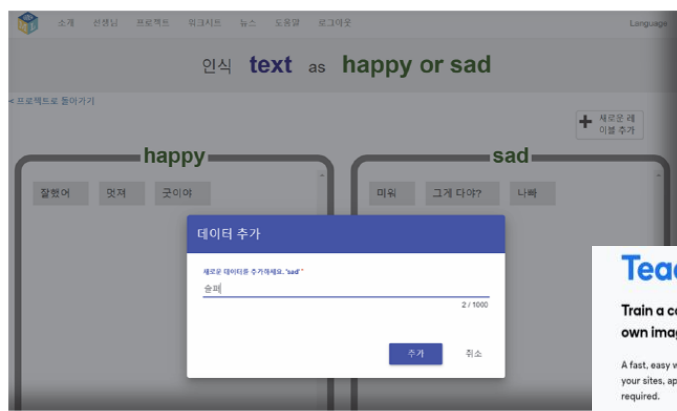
소개 선생님 프로젝트 워크시트 뉴스 도움말 로그아웃 Language

인식 text as happy or sad

< 프로젝트로 돌아가기

새로운 레이블 추가

happy

잘했어 멋져 굿이야

sad

미워 그게 다야? 나빠

데이터 추가

새로운 데이터를 추가하세요. 'sad' *

슬퍼

2 / 1000

추가 취소

Tea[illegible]

Train a c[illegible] own imag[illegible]

A fast, easy w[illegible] your sites, ap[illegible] required.